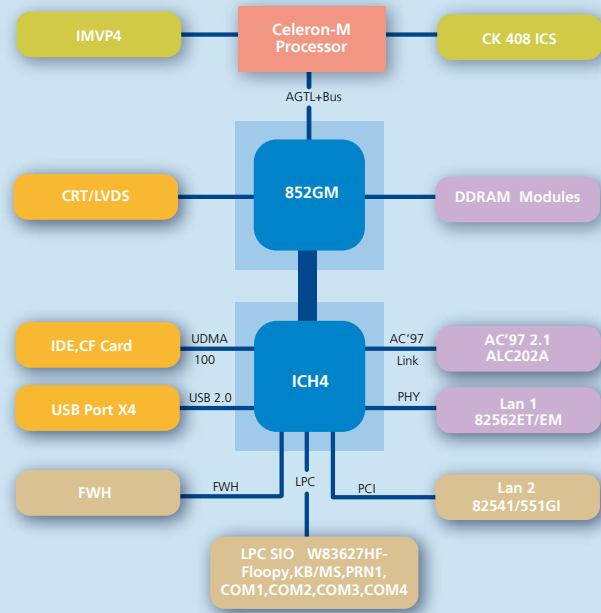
IMVP4

Celeron-M Processor

CK 408 ICS

AGTL+Bus

CRT/LVDS

852GM

DDRAM Modules

IDE,CF Card

UDMA 100

ICH4

AC'97 Link

AC'97 2.1 ALC202A

USB Port X4

USB 2.0

PHY

Lan 1 82562ET/EM

FWH

FWH

LPC

PCI

Lan 2 82541/551GI

LPC SIO W83627HF-Floopy,KB/MS,PRN1, COM1,COM2,COM3,COM4